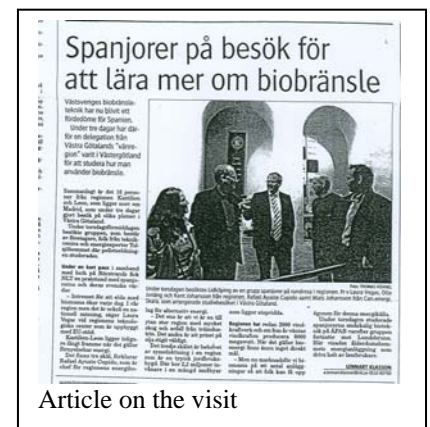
Spanjorer på besök för att lära mer om biobränsle

Västsveriges biobränsleteknik har nu blivit ett förebild för Spanien. Under tre dagar har därför en delegation från Västra Götaland – "väregion" varit i Västergötland för att studera hur man använder biobränsle.

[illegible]

Article on the visit